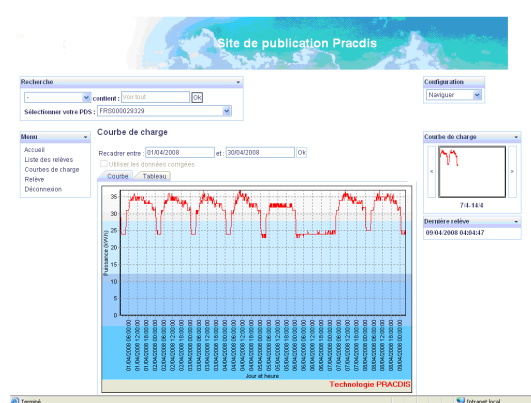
Site de publication Pracdis

Recherche

- contient : Filtertout Ok

Sélectionner votre PDS : FRS000029329

Configuration

Naviguer

Menu

Accueil
Liste des relèves
Courbes de charge
Relève
Déconnexion

Courbe de charge

Recadrer entre : 01/04/2008 et : 30/04/2008 Ok

Utiliser les données corrigées

Courbe Tableau

Puissance (kW/h)

35
30
25
20
15
10
5
0

01/04/2008 00:00:00
01/04/2008 06:00:00
01/04/2008 12:00:00
01/04/2008 18:00:00
02/04/2008 00:00:00
02/04/2008 06:00:00
02/04/2008 12:00:00
02/04/2008 18:00:00
03/04/2008 00:00:00
03/04/2008 06:00:00
03/04/2008 12:00:00
03/04/2008 18:00:00
04/04/2008 00:00:00
04/04/2008 06:00:00
04/04/2008 12:00:00
04/04/2008 18:00:00
05/04/2008 00:00:00
05/04/2008 06:00:00
05/04/2008 12:00:00
05/04/2008 18:00:00
06/04/2008 00:00:00
06/04/2008 06:00:00
06/04/2008 12:00:00
06/04/2008 18:00:00
07/04/2008 00:00:00
07/04/2008 06:00:00
07/04/2008 12:00:00
07/04/2008 18:00:00
08/04/2008 00:00:00
08/04/2008 06:00:00
08/04/2008 12:00:00
08/04/2008 18:00:00
09/04/2008 00:00:00

Jour et heure

Technologie PRACDIS

Courbe de charge

7/4-14/4

Dernière relève

09/04/2008 04:04:47

Terminé

Intranet local